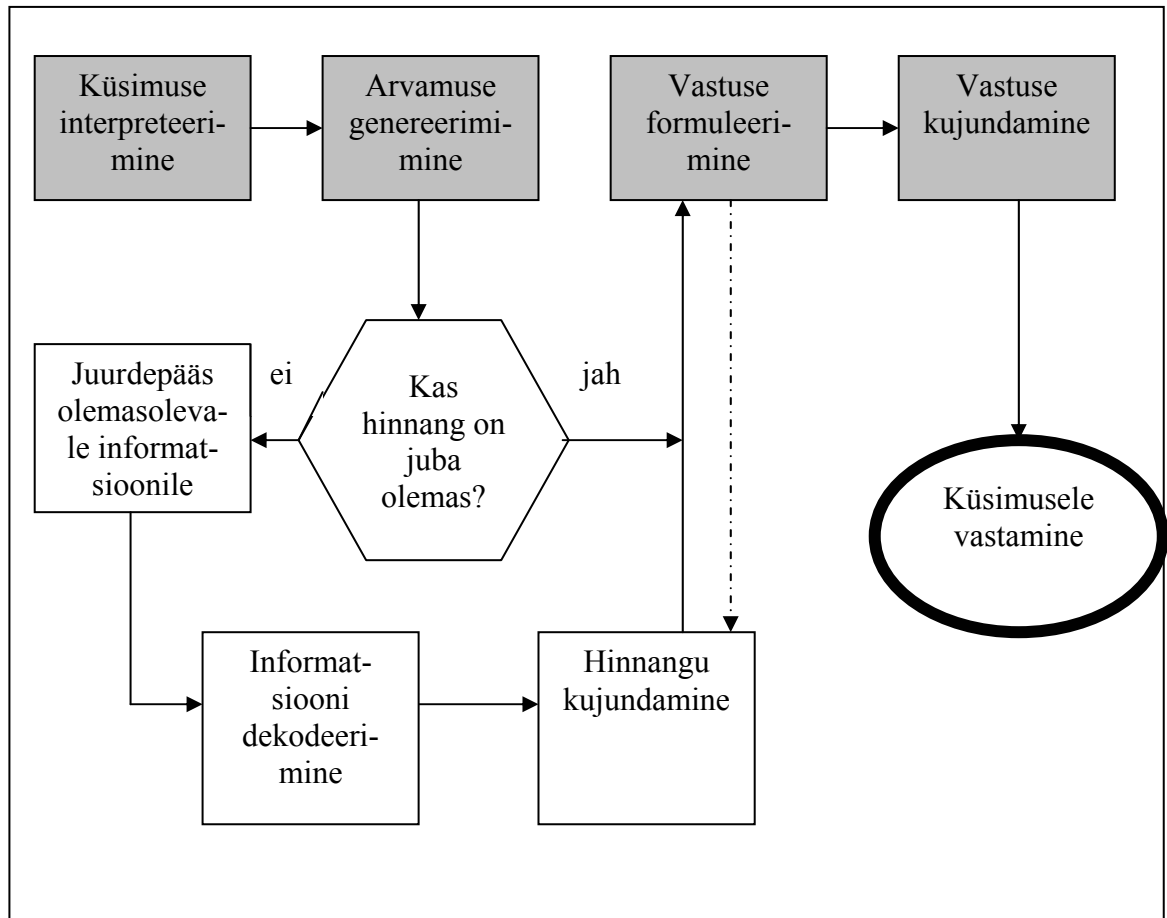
Küsimuse interpreteerimine

Arvamuse genereerimimine

Vastuse formuleerimine

Vastuse kujundamine

Juurdepääs olemasolevale informatsioonile

ei

Kas hinnang on juba olemas?

jah

Küsimusele vastamine

Informatsiooni dekodeerimine

Hinnangu kujundamine